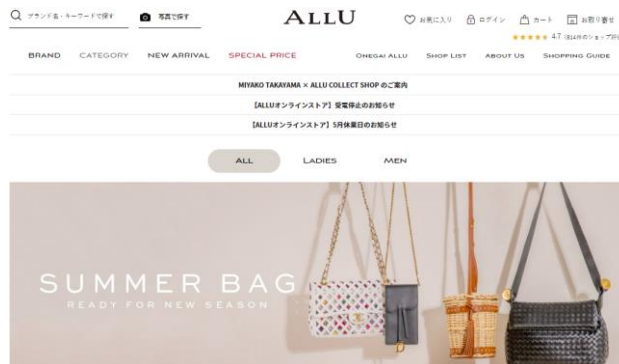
ブランド名・キーワードで探す　写真で探す

ALLU

お気に入り　ログイン　カート　お取り寄せ

★★★★★ 4.7 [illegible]

BRAND　CATEGORY　NEW ARRIVAL　SPECIAL PRICE

ONEGAI ALLU　SHOP LIST　ABOUT US　SHOPPING GUIDE

MIYAKO TAKAYAMA × ALLU COLLECT SHOP のご案内

【ALLUオンラインストア】受電停止のお知らせ

【ALLUオンラインストア】5月休業日のお知らせ

ALL　LADIES　MEN

SUMMER BAG

READY FOR NEW SEASON